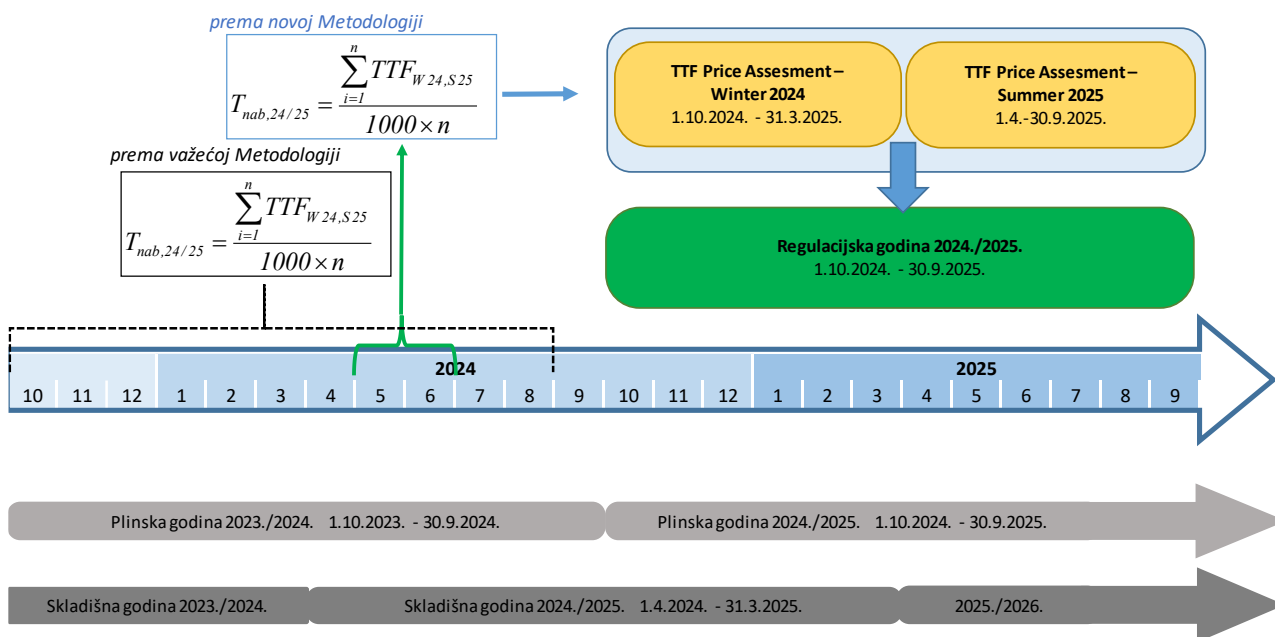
prema novoj Metodologiji

$T_{nab,24/25} = \frac{\sum_{i=1}^{n} TTF_{W24,S25}}{1000 \times n}$

prema važećoj Metodologiji

$T_{nab,24/25} = \frac{\sum_{i=1}^{n} TTF_{W24,S25}}{1000 \times n}$

TTF Price Assesment – Winter 2024
1.10.2024. - 31.3.2025.

TTF Price Assesment – Summer 2025
1.4.-30.9.2025.

Regulacijska godina 2024./2025.
1.10.2024. - 30.9.2025.

2024

2025

| 10 | 11 | 12 | 1 | 2 | 3 | 4 | 5 | 6 | 7 | 8 | 9 | 10 | 11 | 12 | 1 | 2 | 3 | 4 | 5 | 6 | 7 | 8 | 9 |
|---|---|---|---|---|---|---|---|---|---|---|---|---|---|---|---|---|---|---|---|---|---|---|---|

Plinska godina 2023./2024. 1.10.2023. - 30.9.2024.

Plinska godina 2024./2025. 1.10.2024. - 30.9.2025.

Skladišna godina 2023./2024.

Skladišna godina 2024./2025. 1.4.2024. - 31.3.2025.

2025./2026.